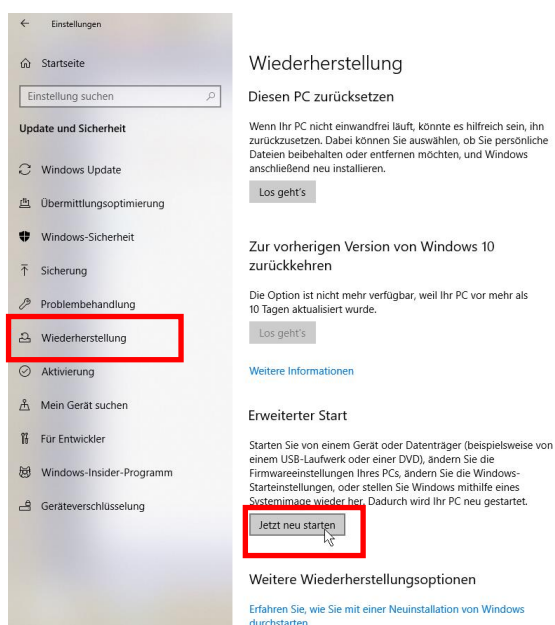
Einstellungen

Startseite

Einstellung suchen

Update und Sicherheit

Windows Update

Übermittlungsoptimierung

Windows-Sicherheit

Sicherung

Problembehandlung

Wiederherstellung

Aktivierung

Mein Gerät suchen

Für Entwickler

Windows-Insider-Programm

Geräteverschlüsselung

Wiederherstellung

Diesen PC zurücksetzen

Wenn Ihr PC nicht einwandfrei läuft, könnte es hilfreich sein, ihn zurückzusetzen. Dabei können Sie auswählen, ob Sie persönliche Dateien beibehalten oder entfernen möchten, und Windows anschließend neu installieren.

Los geht's

Zur vorherigen Version von Windows 10 zurückkehren

Die Option ist nicht mehr verfügbar, weil Ihr PC vor mehr als 10 Tagen aktualisiert wurde.

Los geht's

Weitere Informationen

Erweiterter Start

Starten Sie von einem Gerät oder Datenträger (beispielsweise von einem USB-Laufwerk oder einer DVD), ändern Sie die Firmwareeinstellungen Ihres PCs, ändern Sie die Windows-Starteinstellungen, oder stellen Sie Windows mithilfe eines Systemimage wieder her. Dadurch wird Ihr PC neu gestartet.

Jetzt neu starten

Weitere Wiederherstellungsoptionen

Erfahren Sie, wie Sie mit einer Neuinstallation von Windows durchstarten